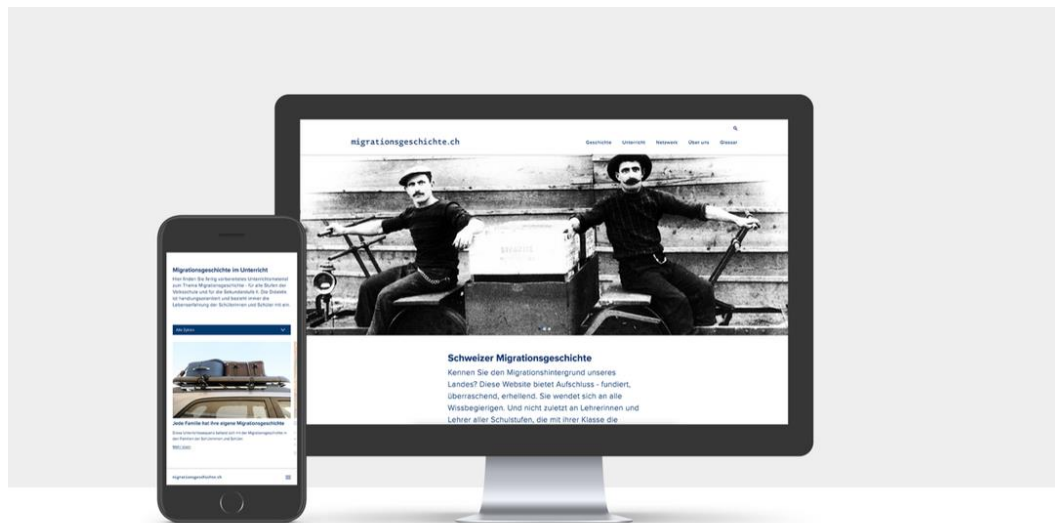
migrationsgeschichte.ch

Geschichte Unterricht Netzwerk Über uns Glossar

Schweizer Migrationsgeschichte

Kennen Sie den Migrationshintergrund unseres Landes? Diese Website bietet Aufschluss - fundiert, überraschend, erhellend. Sie wendet sich an alle Wissbegierigen. Und nicht zuletzt an Lehrerinnen und Lehrer aller Schulstufen, die mit ihrer Klasse die

Migrationsgeschichte im Unterricht

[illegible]

Alle Zyklen

Jede Familie hat ihre eigene Migrationsgeschichte

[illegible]

migrationsgeschichte.ch